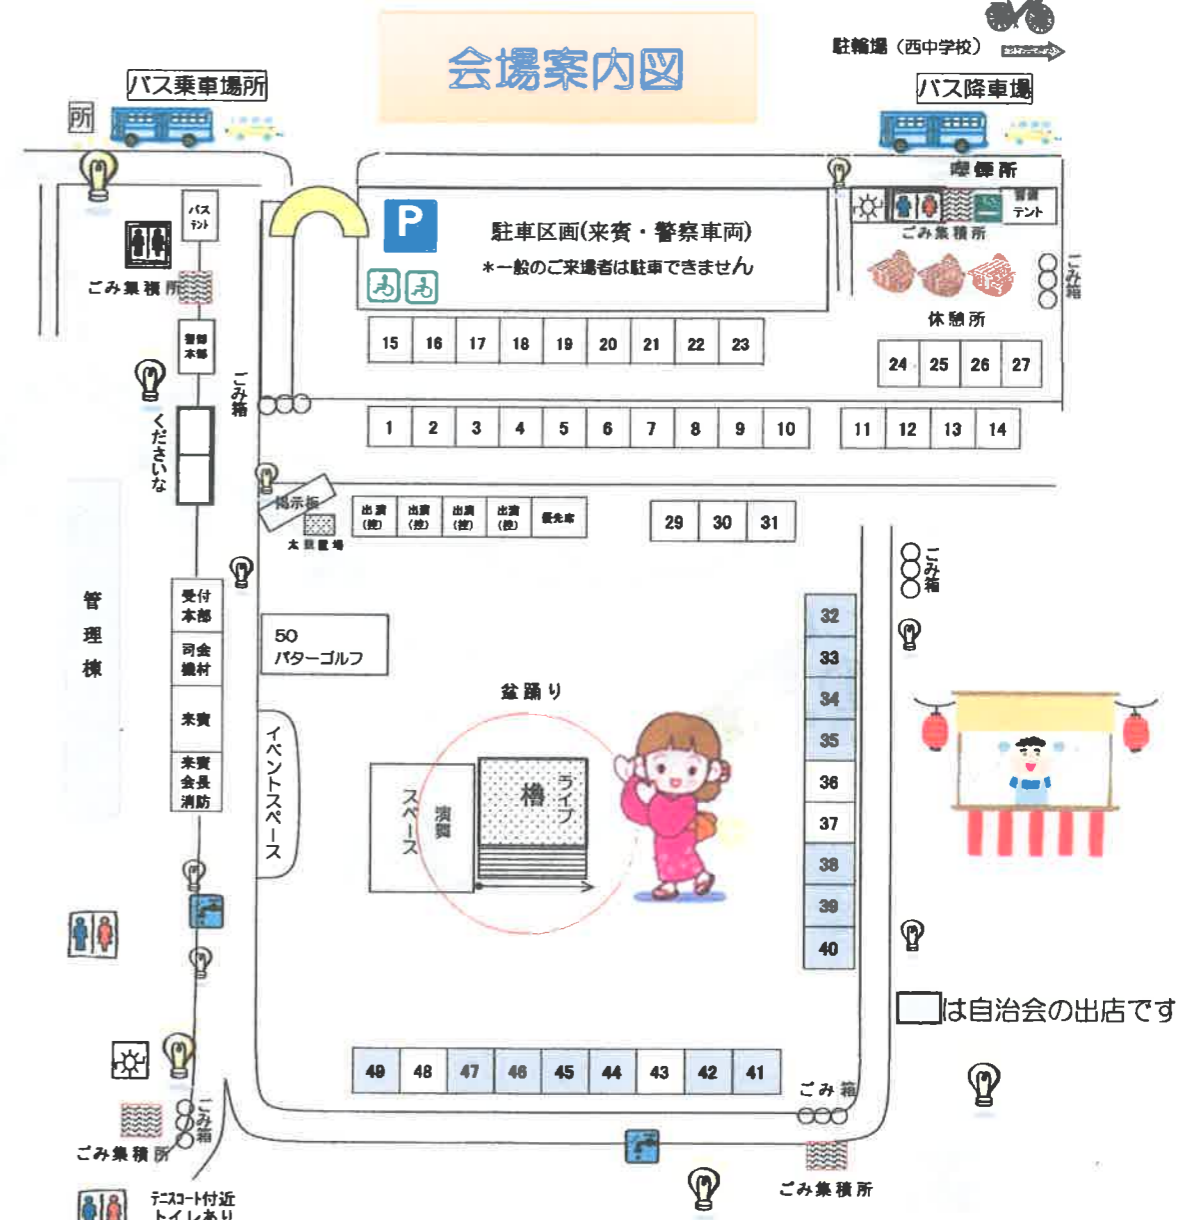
会場案内図

駐輪場（西中学校）

バス乗車場所

バス降車場

所

喫煙所

バステント

ごみ集積所

駐車区画(来賓・警察車両)
＊一般のご来場者は駐車できません

ごみ集積所

警備テント

ごみ箱

休憩所

警察本部

ごみ箱

くださいな

15 16 17 18 19 20 21 22 23

24 25 26 27

1 2 3 4 5 6 7 8 9 10

11 12 13 14

掲示板

太鼓置場

出演(控) 出演(控) 出演(控) 出演(控) 優先席

29 30 31

ごみ箱

管理棟

受付本部

司会機材

来賓

来賓会長消防

50 パターゴルフ

盆踊り

32 33 34 35 36 37 38 39 40

イベントスペース

スペース

演奏

櫓

ライブ

□は自治会の出店です

49 48 47 46 45 44 43 42 41

ごみ箱

ごみ箱

ごみ集積所

ごみ集積所

テニスコート付近トイレあり